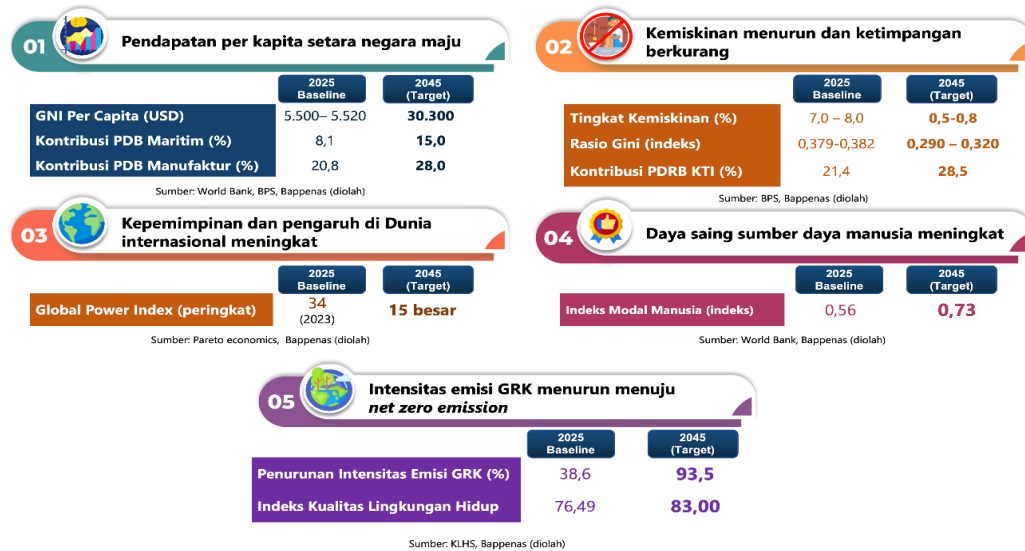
01 Pendapatan per kapita setara negara maju

| | 2025 Baseline | 2045 (Target) |
|---|---|---|
| GNI Per Capita (USD) | 5.500– 5.520 | 30.300 |
| Kontribusi PDB Maritim (%) | 8,1 | 15,0 |
| Kontribusi PDB Manufaktur (%) | 20,8 | 28,0 |

Sumber: World Bank, BPS, Bappenas (diolah)

02 Kemiskinan menurun dan ketimpangan berkurang

| | 2025 Baseline | 2045 (Target) |
|---|---|---|
| Tingkat Kemiskinan (%) | 7,0 – 8,0 | 0,5-0,8 |
| Rasio Gini (indeks) | 0,379-0,382 | 0,290 – 0,320 |
| Kontribusi PDRB KTI (%) | 21,4 | 28,5 |

Sumber: BPS, Bappenas (diolah)

03 Kepemimpinan dan pengaruh di Dunia internasional meningkat

| | 2025 Baseline | 2045 (Target) |
|---|---|---|
| Global Power Index (peringkat) | 34 (2023) | 15 besar |

Sumber: Pareto economics, Bappenas (diolah)

04 Daya saing sumber daya manusia meningkat

| | 2025 Baseline | 2045 (Target) |
|---|---|---|
| Indeks Modal Manusia (indeks) | 0,56 | 0,73 |

Sumber: World Bank, Bappenas (diolah)

05 Intensitas emisi GRK menurun menuju *net zero emission*

| | 2025 Baseline | 2045 (Target) |
|---|---|---|
| Penurunan Intensitas Emisi GRK (%) | 38,6 | 93,5 |
| Indeks Kualitas Lingkungan Hidup | 76,49 | 83,00 |

Sumber: KLHS, Bappenas (diolah)